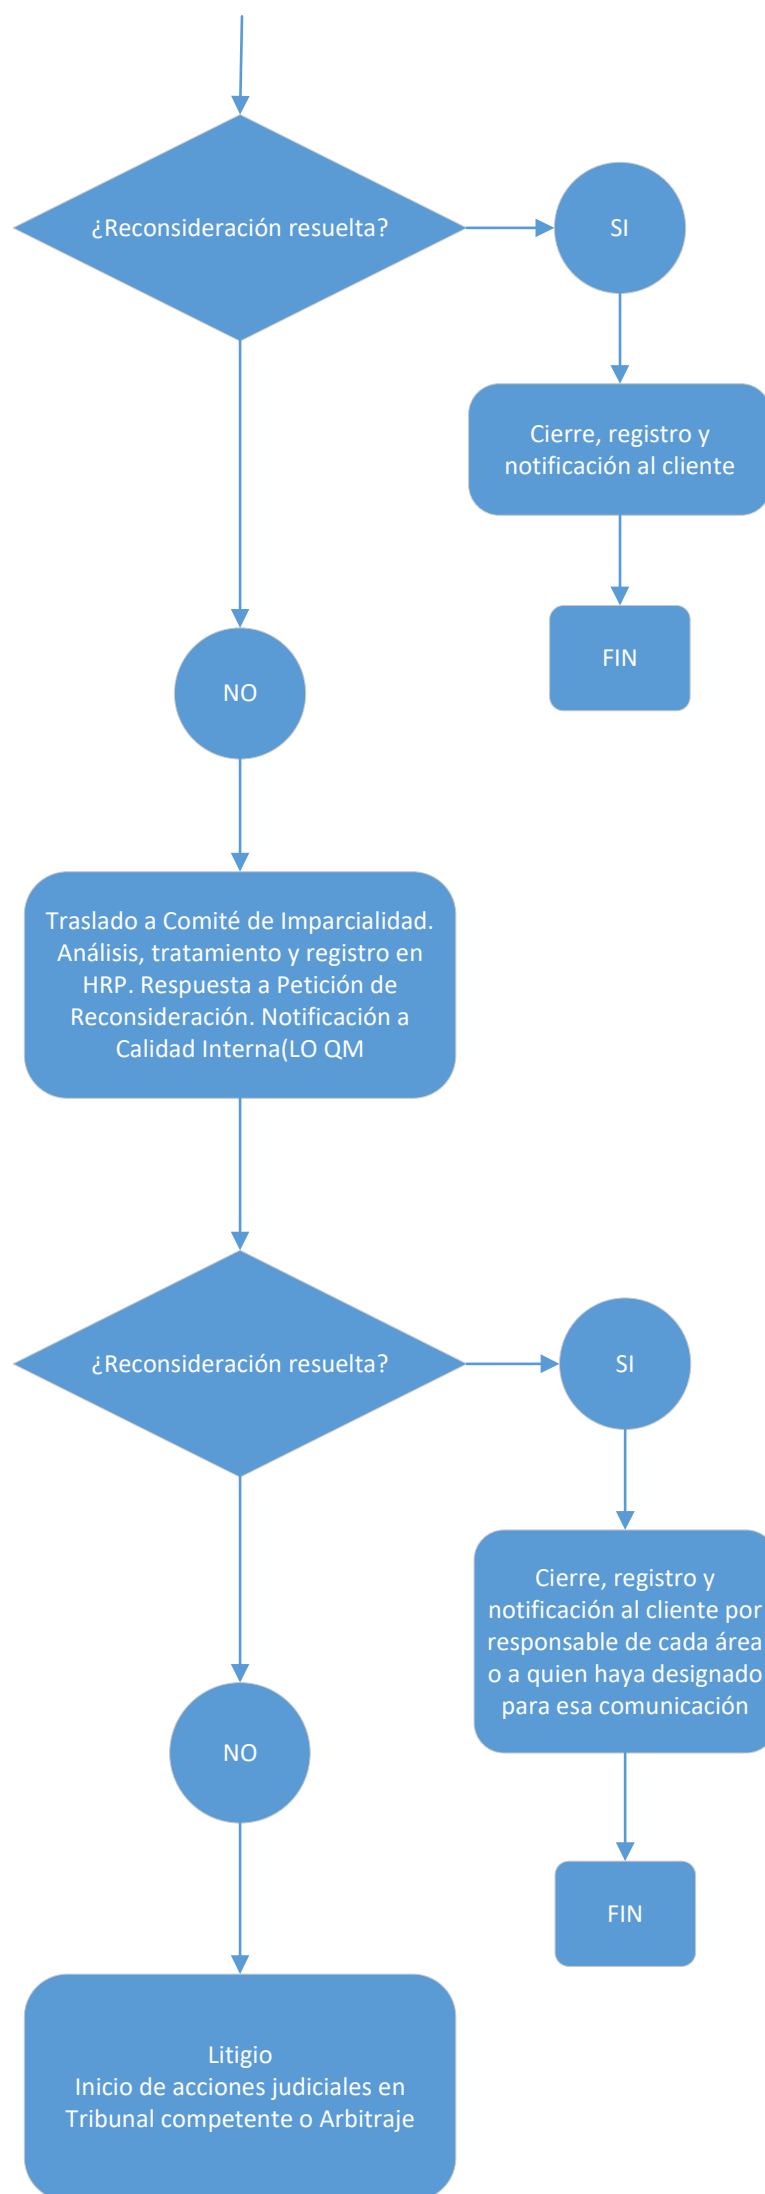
¿Reconsideración resuelta?

SI

Cierre, registro y notificación al cliente

FIN

NO

Traslado a Comité de Imparcialidad. Análisis, tratamiento y registro en HRP. Respuesta a Petición de Reconsideración. Notificación a Calidad Interna(LO QM

¿Reconsideración resuelta?

SI

Cierre, registro y notificación al cliente por responsable de cada área o a quien haya designado para esa comunicación

FIN

NO

Litigio
Inicio de acciones judiciales en Tribunal competente o Arbitraje